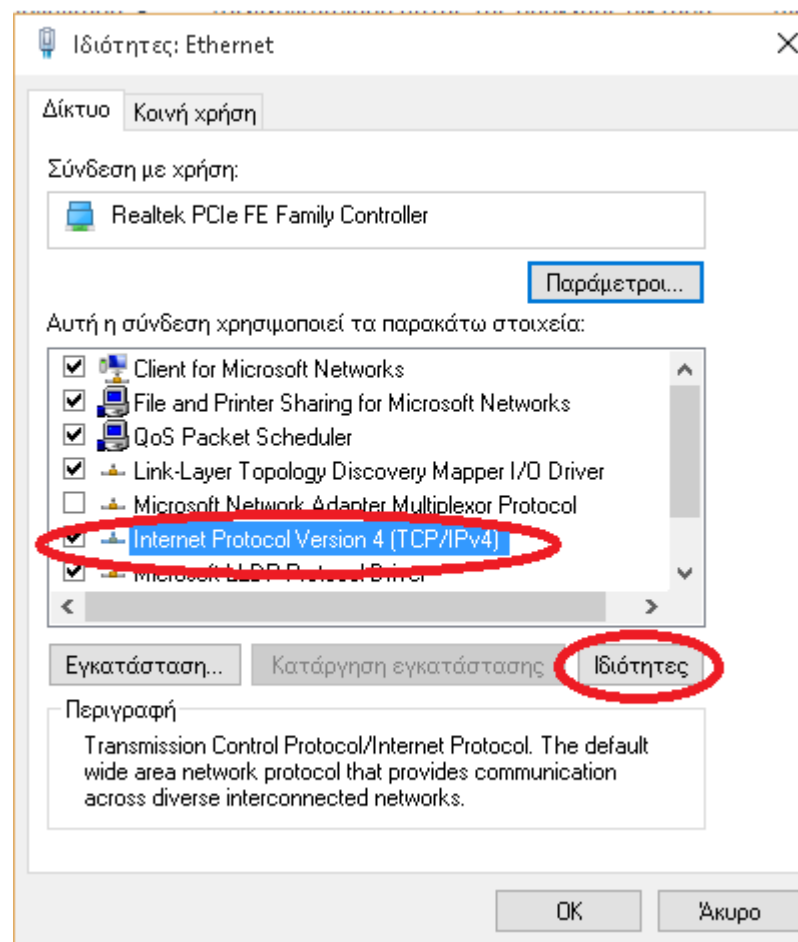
Ιδιότητες: Ethernet

Δίκτυο | Κοινή χρήση

Σύνδεση με χρήση:

Realtek PCIe FE Family Controller

Παράμετροι...

Αυτή η σύνδεση χρησιμοποιεί τα παρακάτω στοιχεία:

Client for Microsoft Networks
File and Printer Sharing for Microsoft Networks
QoS Packet Scheduler
Link-Layer Topology Discovery Mapper I/O Driver
Microsoft Network Adapter Multiplexor Protocol
Internet Protocol Version 4 (TCP/IPv4)
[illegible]

Εγκατάσταση... | Κατάργηση εγκατάστασης | Ιδιότητες

Περιγραφή

Transmission Control Protocol/Internet Protocol. The default wide area network protocol that provides communication across diverse interconnected networks.

OK | Άκυρο